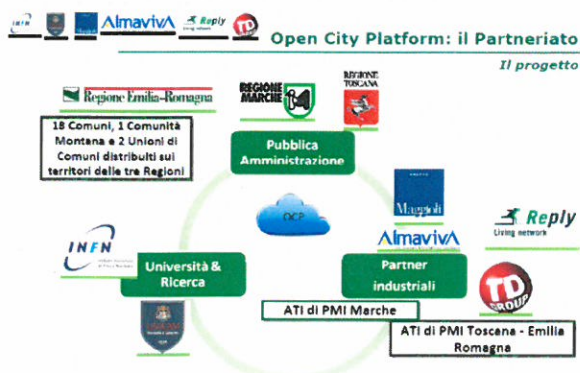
INFN AlmavivA Reply TD

Open City Platform: il Partneriato

Il progetto

Regione Emilia-Romagna

REGIONE MARCHE

REGIONE TOSCANA

18 Comuni, 1 Comunità Montana e 2 Unioni di Comuni distribuiti sui territori delle tre Regioni

Pubblica Amministrazione

OCP

Maggioli

Reply
Living network

INFN

Università & Ricerca

AlmavivA

Partner industriali

TD GROUP

ATI di PMI Marche

ATI di PMI Toscana - Emilia Romagna